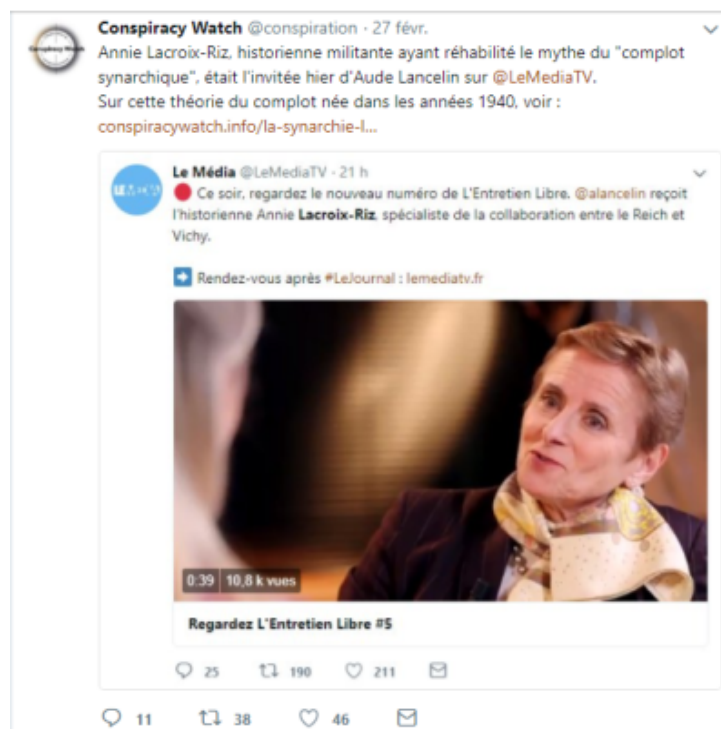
Conspiracy Watch @conspiration · 27 févr.

Annie Lacroix-Riz, historienne militante ayant réhabilité le mythe du "complot synarchique", était l'invitée hier d'Aude Lancelin sur @LeMediaTV.
Sur cette théorie du complot née dans les années 1940, voir : conspiracywatch.info/la-synarchie-l...

Le Média @LeMediaTV · 21 h

🔴 Ce soir, regardez le nouveau numéro de L'Entretien Libre. @alancelin reçoit l'historienne Annie Lacroix-Riz, spécialiste de la collaboration entre le Reich et Vichy.

➡️ Rendez-vous après #LeJournal : lemediatv.fr

0:39 10,8 k vues

Regardez L'Entretien Libre #5

25 190 211

11 38 46